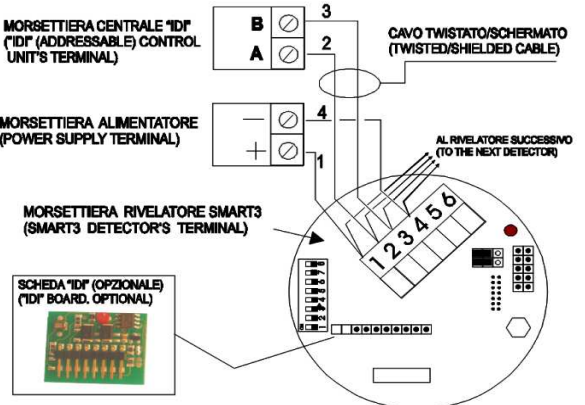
MORSETTIERA CENTRALE "IDI"
("IDI" (ADDRESSABLE) CONTROL UNIT'S TERMINAL)

B
A
3
2

CAVO TWISTATO/SCHERMATO
(TWISTED/SHIELDED CABLE)

MORSETTIERA ALIMENTATORE
(POWER SUPPLY TERMINAL)

—
+
4
1

AL RIVELATORE SUCCESSIVO
(TO THE NEXT DETECTOR)

MORSETTIERA RIVELATORE SMART3
(SMART3 DETECTOR'S TERMINAL)

1 2 3 4 5 6

SCHEDA "IDI" (OPZIONALE)
("IDI" BOARD. OPTIONAL)